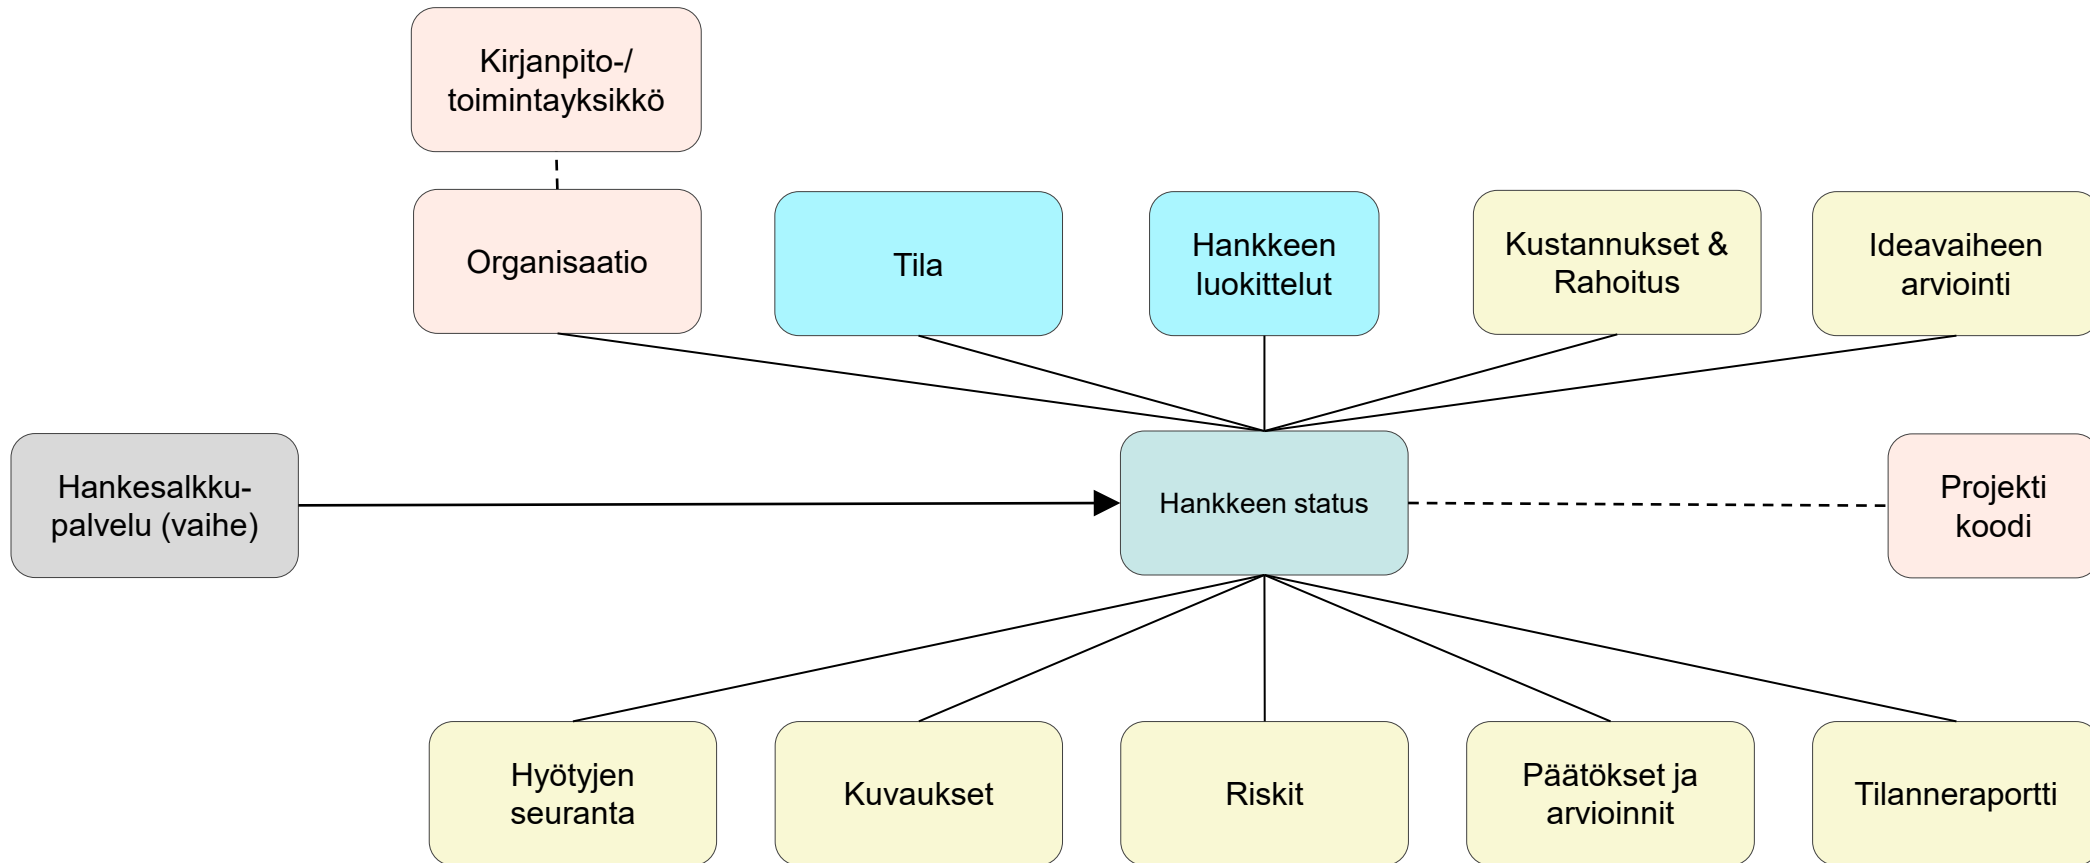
Kirjanpito-/ toimintayksikkö

Organisaatio

Tila

Hankkeen luokittelut

Kustannukset & Rahoitus

Ideavaiheen arviointi

Hankesalkku-palvelu (vaihe)

Hankkeen status

Projekti koodi

Hyötyjen seuranta

Kuvaukset

Riskit

Päätökset ja arvioinnit

Tilanneraportti